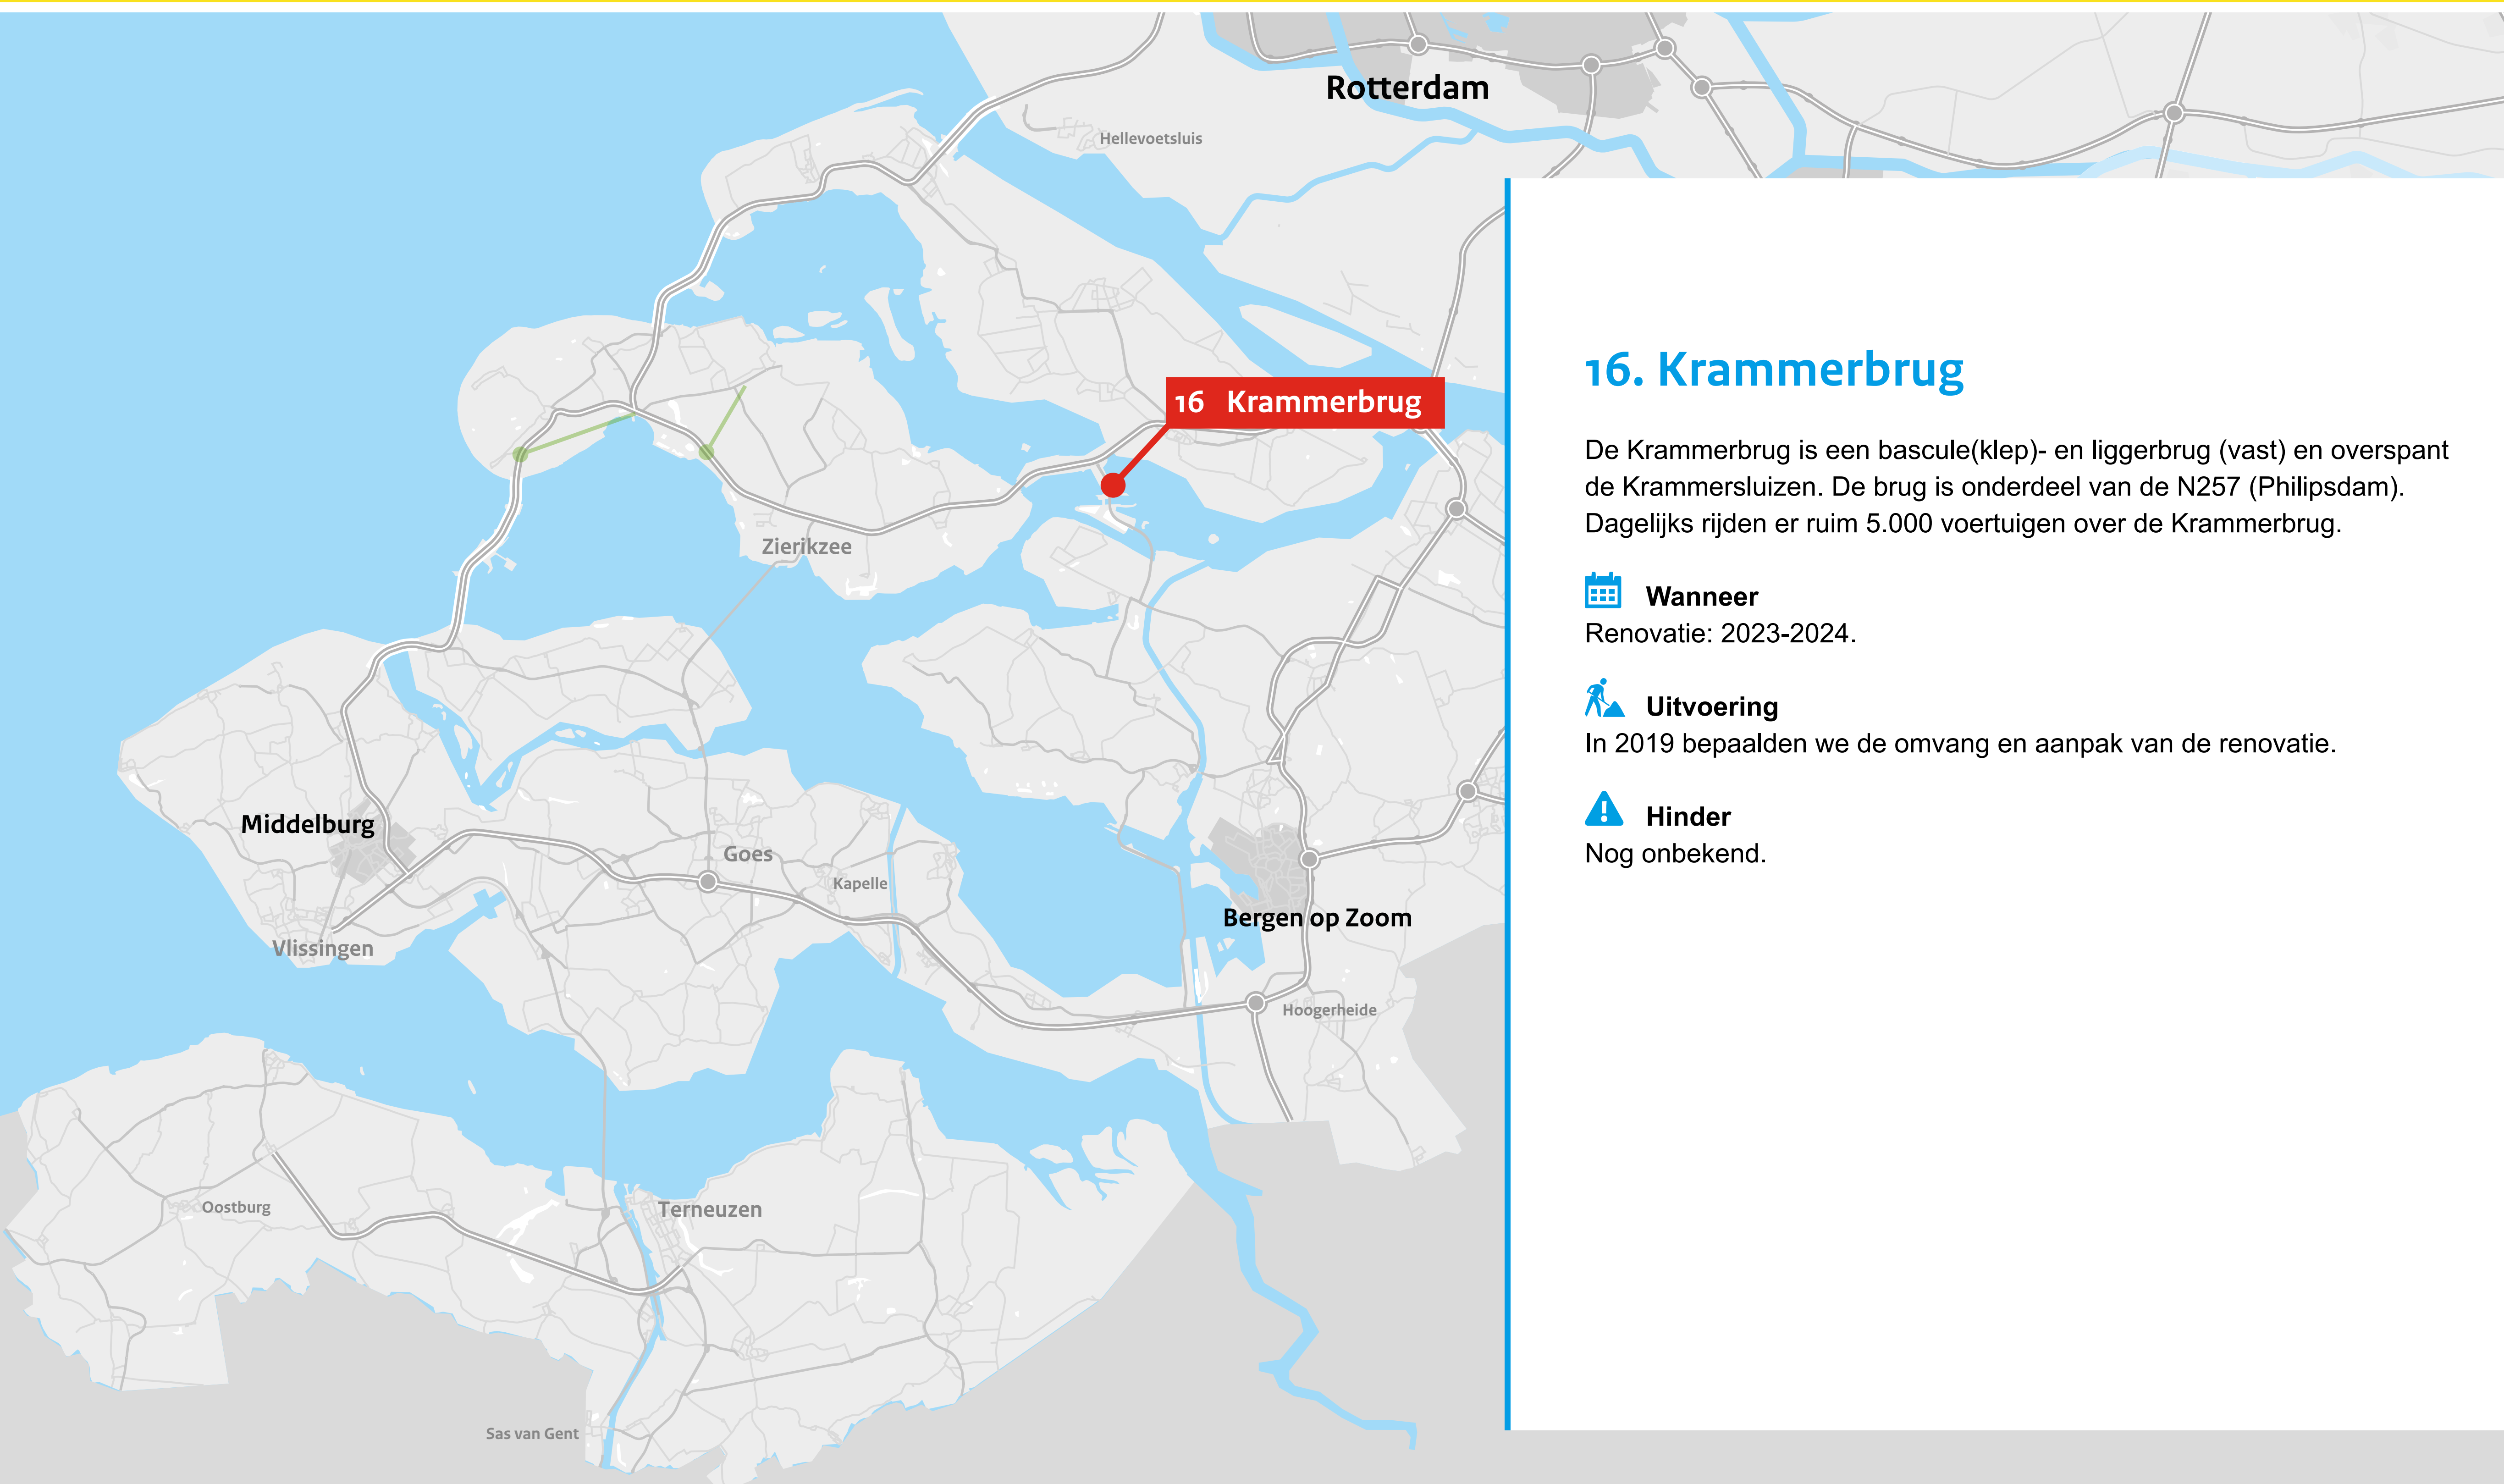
Rotterdam

Hellevoetsluis

16 Krammerbrug

Zierikzee

Middelburg

Goes

Kapelle

Vlissingen

Bergen op Zoom

Hoogerheide

Oostburg

Terneuzen

Sas van Gent

16. Krammerbrug

De Krammerbrug is een bascule(klep)- en liggerbrug (vast) en overspant de Krammersluizen. De brug is onderdeel van de N257 (Philipsdam). Dagelijks rijden er ruim 5.000 voertuigen over de Krammerbrug.

Wanneer
Renovatie: 2023-2024.

Uitvoering
In 2019 bepaalden we de omvang en aanpak van de renovatie.

Hinder
Nog onbekend.